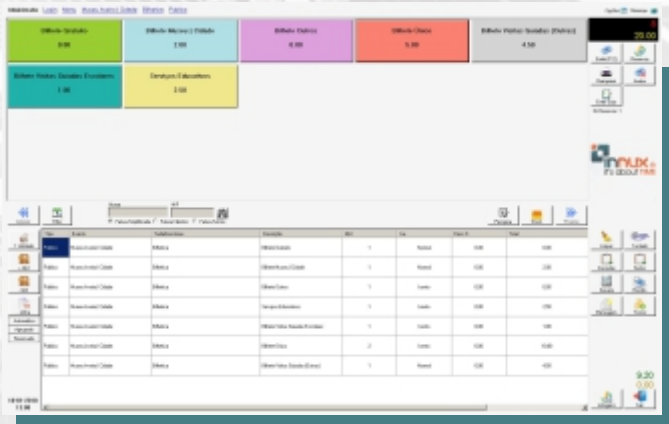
Bilhete Gratuito
0.00

Bilhete Museu | Cidade
2.00

Bilhete Outros
0.00

Bilhete Cinco
5.00

Bilhete Visitas Guiadas (Outros)
4.50

20.00

Bilhete Visitas Guiadas Escolares
1.00

Serviços Educativos
3.50

innux
it's about

9.20
0.00

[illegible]